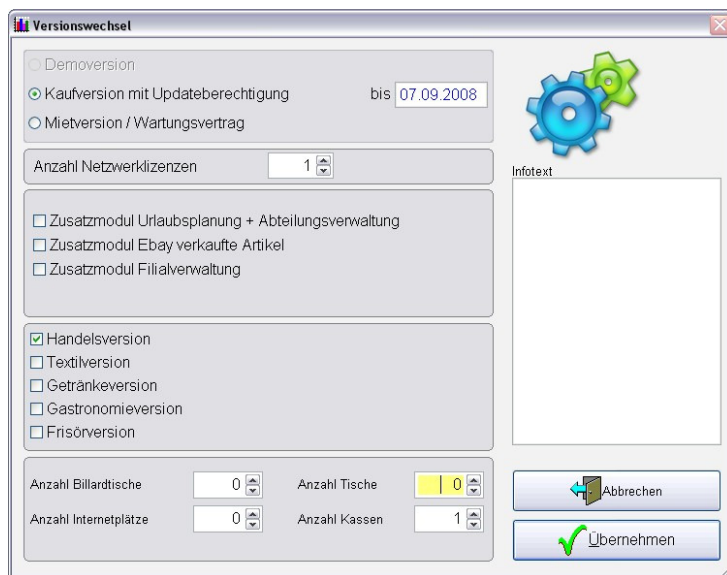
Versionswechsel

Demoversion
Kaufversion mit Updateberechtigung bis 07.09.2008
Mietversion / Wartungsvertrag

Anzahl Netzwerklizenzen 1

Zusatzmodul Urlaubsplanung + Abteilungsverwaltung
Zusatzmodul Ebay verkaufte Artikel
Zusatzmodul Filialverwaltung

Handelsversion
Textilversion
Getränkeversion
Gastronomieversion
Frisörversion

Anzahl Billardtische 0
Anzahl Tische 0
Anzahl Internetplätze 0
Anzahl Kassen 1

Infotext

Abbrechen
Übernehmen